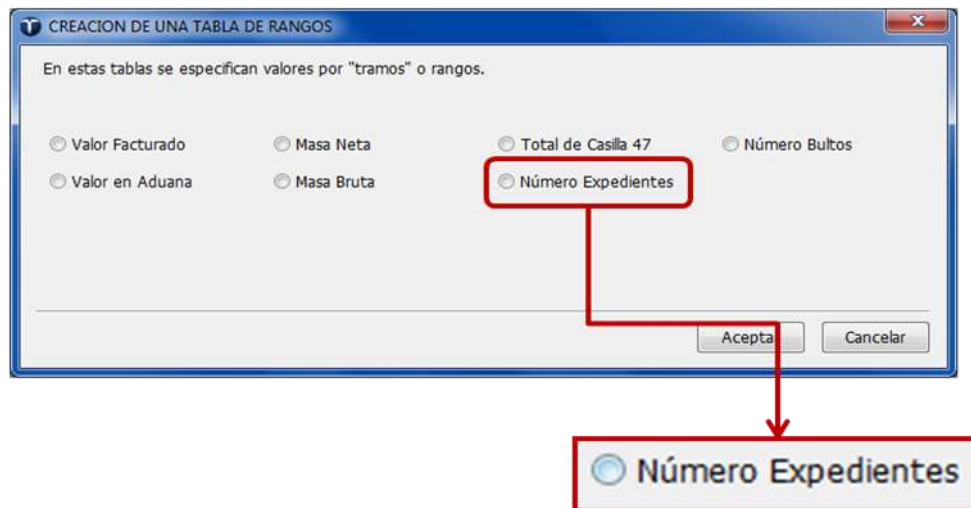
CREACION DE UNA TABLA DE RANGOS

En estas tablas se especifican valores por "tramos" o rangos.

Valor Facturado
Masa Neta
Total de Casilla 47
Número Bultos
Valor en Aduana
Masa Bruta
Número Expedientes

Acepta
Cancelar

Número Expedientes